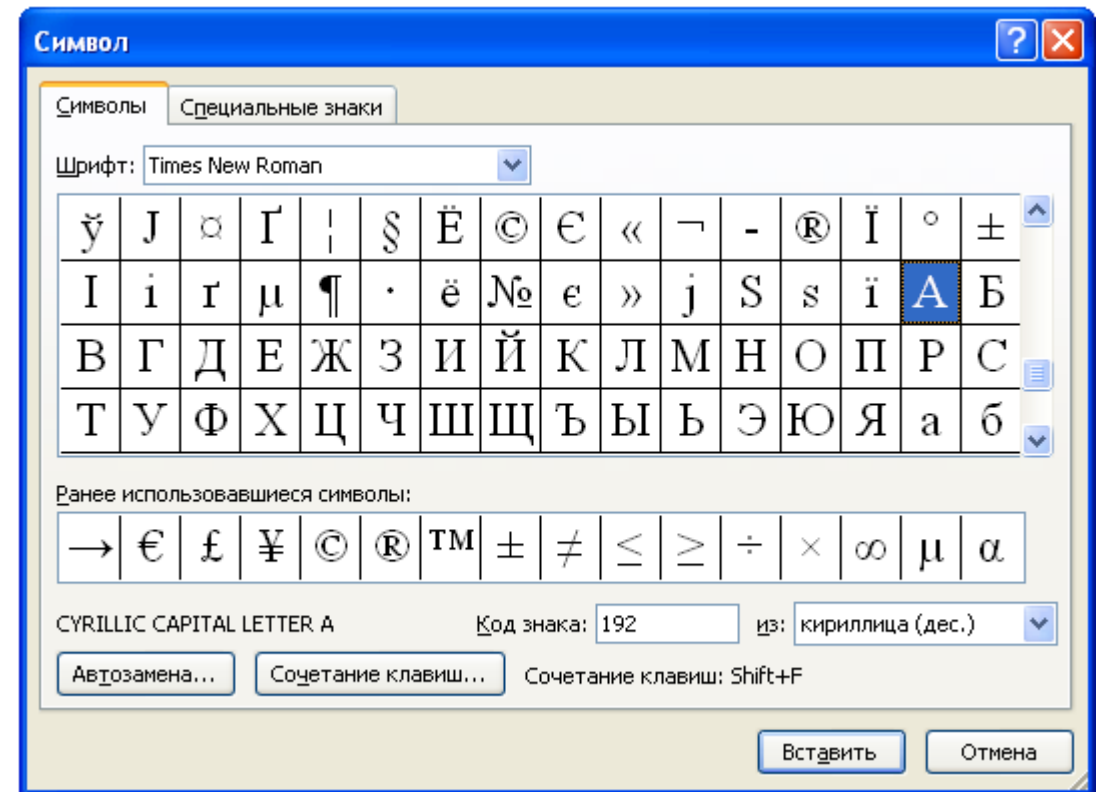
Символ

Символы | Специальные знаки

Шрифт: Times New Roman

| ў | Ј | ¤ | Ґ | ¦ | § | Ё | © | Є | « | ¬ | - | ® | Ї | ° | ± |
|---|---|---|---|---|---|---|---|---|---|---|---|---|---|---|---|
| І | і | ґ | µ | ¶ | · | ё | № | є | » | ј | Ѕ | ѕ | ї | А | Б |
| В | Г | Д | Е | Ж | З | И | Й | К | Л | М | Н | О | П | Р | С |
| Т | У | Ф | Х | Ц | Ч | Ш | Щ | Ъ | Ы | Ь | Э | Ю | Я | а | б |

Ранее использовавшиеся символы:

| → | € | £ | ¥ | © | ® | ™ | ± | ≠ | ≤ | ≥ | ÷ | × | ∞ | µ | α |
|---|---|---|---|---|---|---|---|---|---|---|---|---|---|---|---|

CYRILLIC CAPITAL LETTER A Код знака: 192 из: кириллица (дес.)

Автозамена... Сочетание клавиш... Сочетание клавиш: Shift+F

Вставить Отмена